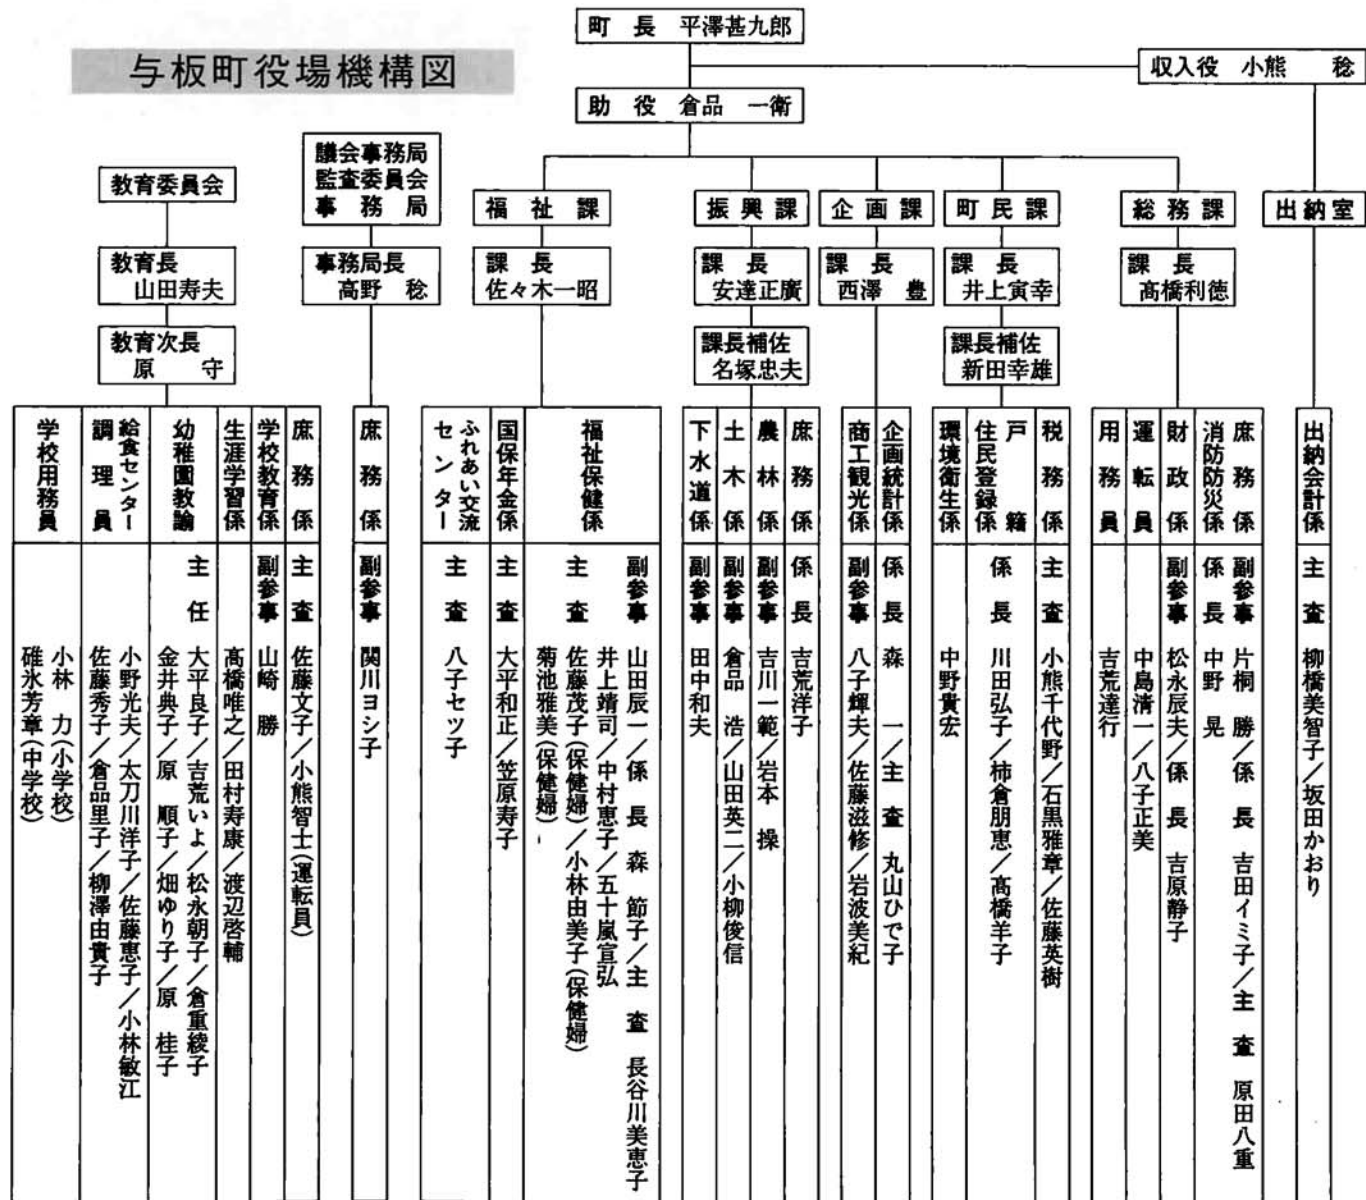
与板町役場機構図

町長　平澤甚九郎

収入役　小熊　稔

助役　倉品　一衛

教育委員会
教育長　山田寿夫
教育次長　原　守

議会事務局
監査委員会
事務局
事務局長　高野　稔

福祉課
課長　佐々木一昭

振興課
課長　安達正廣
課長補佐　名塚忠夫

企画課
課長　西澤　豊

町民課
課長　井上寅幸
課長補佐　新田幸雄

総務課
課長　高橋利徳

出納室

学校用務員
小林　力（小学校）
碓氷芳章（中学校）

給食センター調理員
小野光夫／太刀川洋子／佐藤恵子／小林敏江
佐藤秀子／倉品里子／柳澤由貴子

幼稚園教諭
主任　大平良子／吉荒いよ／松永朝子／倉重綾子
金井典子／原　順子／畑ゆり子／原　桂子

生涯学習係
高橋唯之／田村寿康／渡辺啓輔

学校教育係
副参事　山崎　勝

庶務係
主査　佐藤文子／小熊智士（運転員）

庶務係
副参事　関川ヨシ子

ふれあい交流センター
主査　八子セツ子

国保年金係
主査　大平和正／笠原寿子

福祉保健係
副参事　山田辰一／係長　森　節子／主査　長谷川美恵子
井上靖司／中村恵子／五十嵐宣弘
主査　佐藤茂子（保健婦）／小林由美子（保健婦）
菊池雅美（保健婦）

下水道係
副参事　田中和夫

土木係
副参事　倉品　浩／山田英二／小柳俊信

農林係
副参事　吉川一範／岩本　操

庶務係
係長　吉荒洋子

商工観光係
副参事　八子輝夫／佐藤滋修／岩波美紀

企画統計係
係長　森　一／主査　丸山ひで子

環境衛生係
中野貴宏

住民登録係　戸籍係
係長　川田弘子／柿倉朋恵／高橋羊子

税務係
主査　小熊千代野／石黒雅章／佐藤英樹

用務員
吉荒達行

運転員
中島清一／八子正美

財政係
副参事　松永辰夫／係長　吉原静子

消防防災係
係長　中野　晃

庶務係
副参事　片桐　勝／係長　吉田イミ子／主査　原田八重

出納会計係
主査　柳橋美智子／坂田かおり